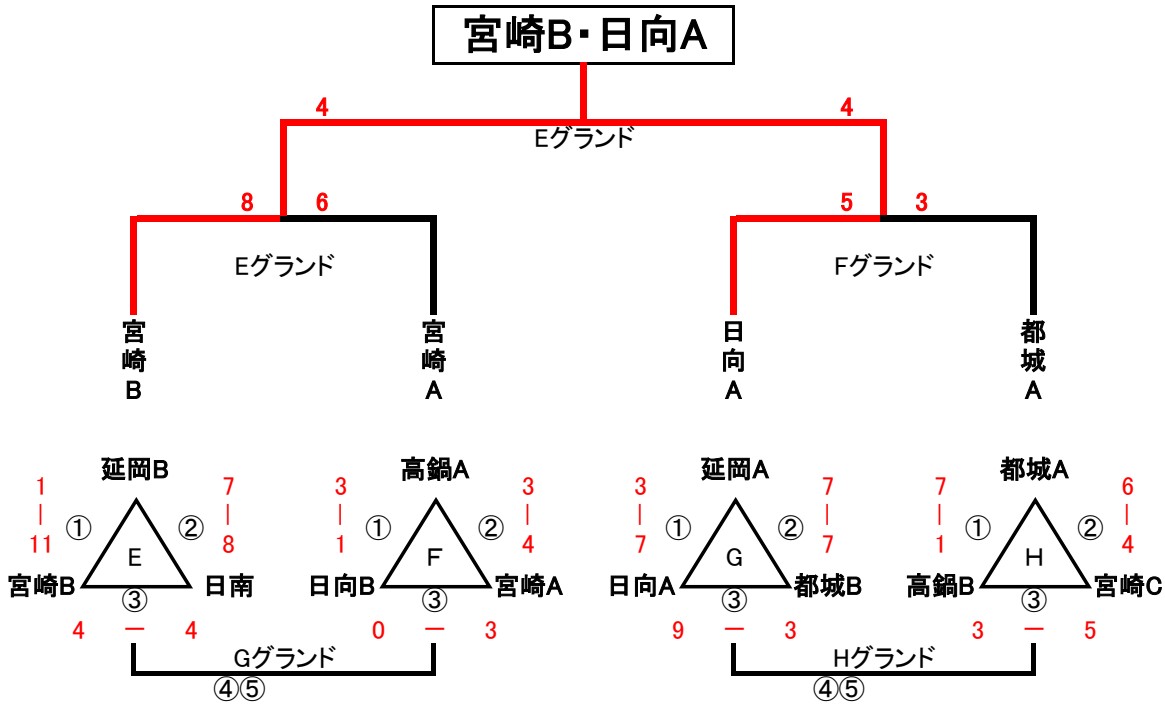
宮崎B・日向A

4 4
Eグランド

8 6
Eグランド
5 3
Fグランド

宮崎B
宮崎A
日向A
都城A

延岡B
1 | 11
7 | 8
① ②
E
宮崎B 日南
③
4 — 4

高鍋A
3 | 1
3 | 4
① ②
F
日向B 宮崎A
③
0 — 3

Gグランド
④⑤

延岡A
3 | 7
7 | 7
① ②
G
日向A 都城B
③
9 — 3

都城A
7 | 1
6 | 4
① ②
H
高鍋B 宮崎C
③
3 — 5

Hグランド
④⑤